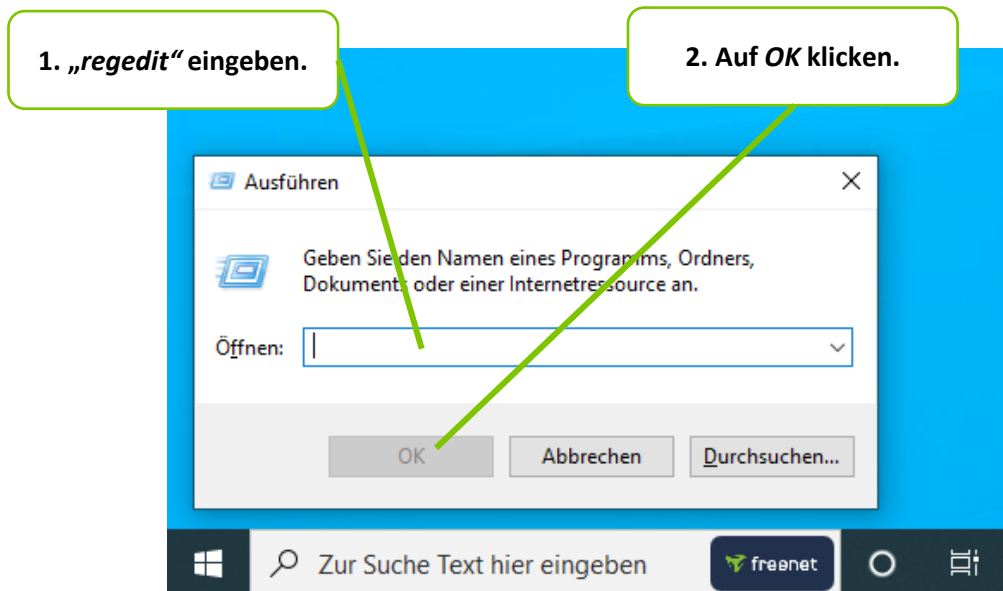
1. „regedit“ eingeben.

2. Auf OK klicken.

Ausführen

Geben Sie den Namen eines Programms, Ordners, Dokuments oder einer Internetressource an.

Öffnen:

OK

Abbrechen

Durchsuchen...

Zur Suche Text hier eingeben

freenet